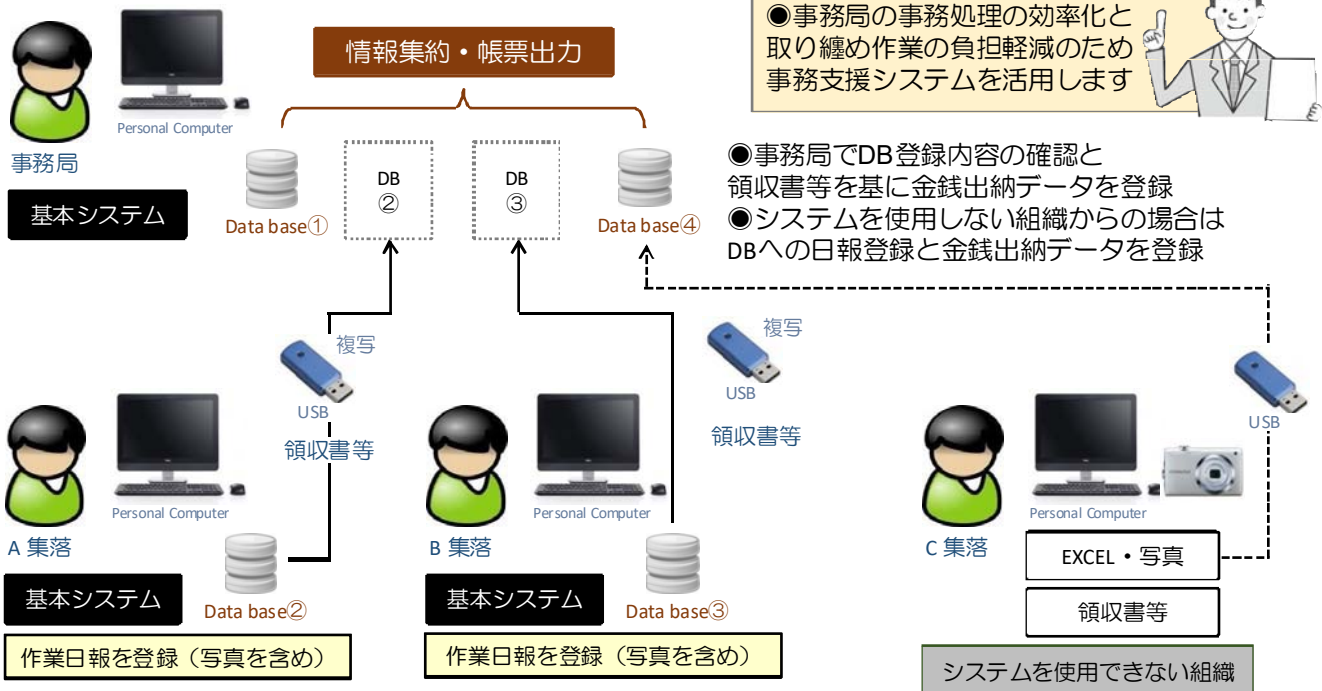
●事務局の事務処理の効率化と取り纏め作業の負担軽減のため事務支援システムを活用します

Personal Computer
事務局
基本システム

情報集約・帳票出力

Data base①
DB
②
DB
③
Data base④

●事務局でDB登録内容の確認と領収書等を基に金銭出納データを登録
●システムを使用しない組織からの場合はDBへの日報登録と金銭出納データを登録

複写
USB
領収書等

複写
USB
領収書等

USB

Personal Computer
A 集落
基本システム
Data base②
作業日報を登録（写真を含め）

Personal Computer
B 集落
基本システム
Data base③
作業日報を登録（写真を含め）

Personal Computer
C 集落
EXCEL・写真
領収書等
システムを使用できない組織